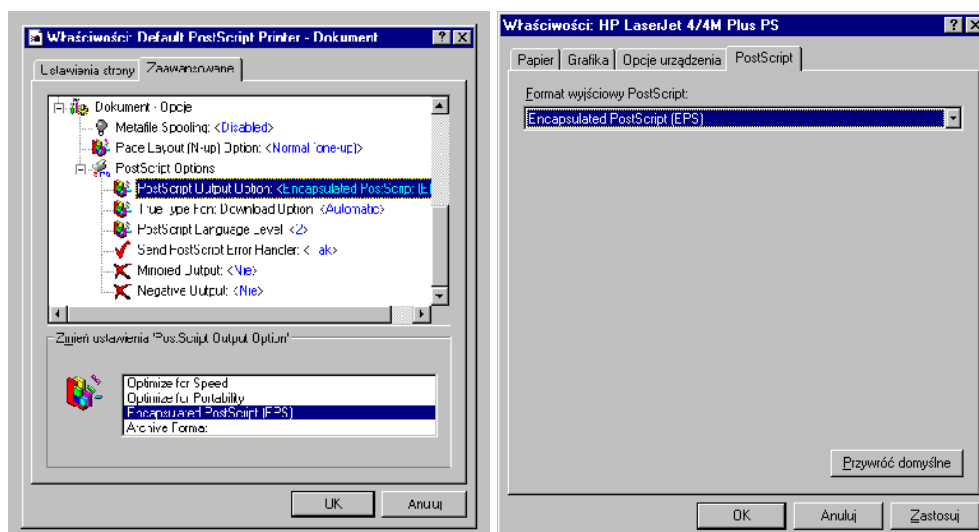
Właściwości: Default PostScript Printer - Dokument

Ustawienia strony | Zaawansowane

Dokument - Opcje
Metafile Spooling: <Disabled>
Page Layout (N-up) Option: <Normal (one-up)>
PostScript Options
PostScript Output Option: <Encapsulated PostScript (E
TrueType Font Download Option: <Automatic>
PostScript Language Level: <2>
Send PostScript Error Handler: <Tak>
Mirrored Output: <Nie>
Negative Output: <Nie>

Zmień ustawienia 'PostScript Output Option'

Optimize for Speed
Optimize for Portability
Encapsulated PostScript (EPS)
Archive Format

OK | Anuluj

Właściwości: HP LaserJet 4/4M Plus PS

Papier | Grafika | Opcje urządzenia | PostScript

Format wyjściowy PostScript:
Encapsulated PostScript (EPS)

Przywróć domyślne

OK | Anuluj | Zastosuj